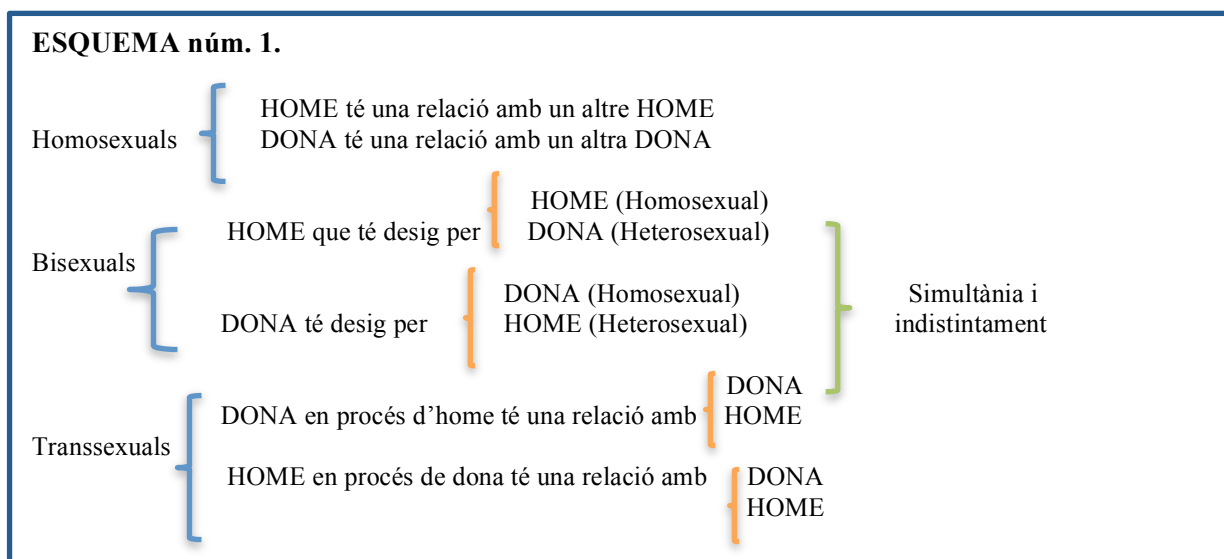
**ESQUEMA núm. 1.**

Homosexuals
HOME té una relació amb un altre HOME
DONA té una relació amb un altra DONA

Bisexuals
HOME que té desig per
HOME (Homosexual)
DONA (Heterosexual)

DONA té desig per
DONA (Homosexual)
HOME (Heterosexual)

Simultània i indistintament

Transsexuals
DONA en procés d'home té una relació amb
DONA
HOME

HOME en procés de dona té una relació amb
DONA
HOME